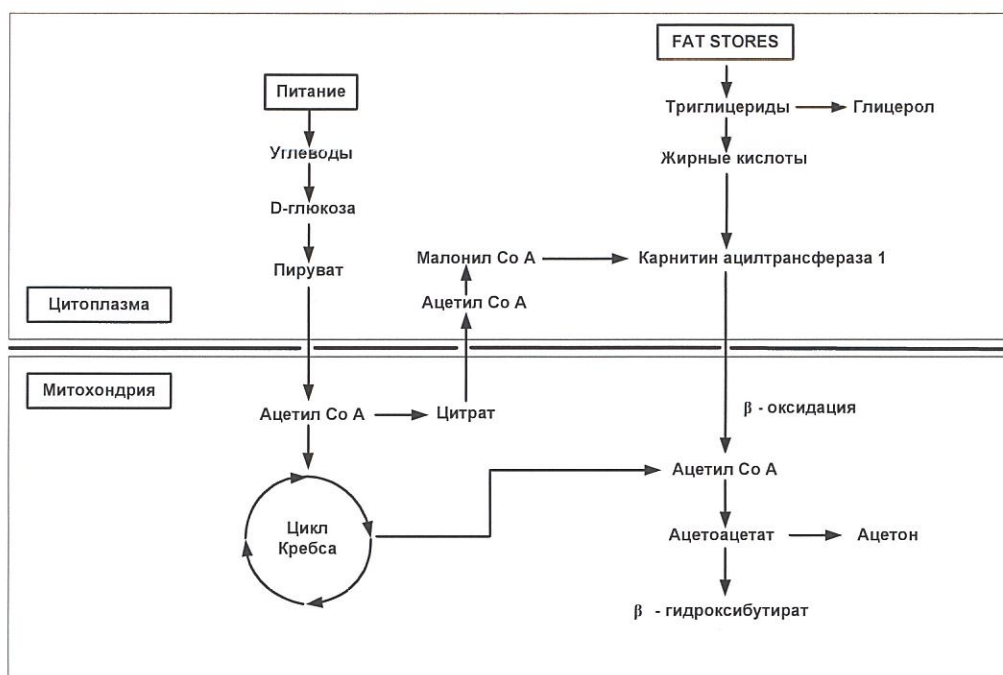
FAT STORES

Питание

Триглицериды

Глицерол

Углеводы

Жирные кислоты

D-глюкоза

Малонил Co A

Карнитин ацилтрансфераза 1

Пируват

Ацетил Co A

Цитоплазма

Митохондрия

Ацетил Co A

Цитрат

β - оксидация

Ацетил Co A

Цикл Кребса

Ацетоацетат

Ацетон

β - гидроксибутират